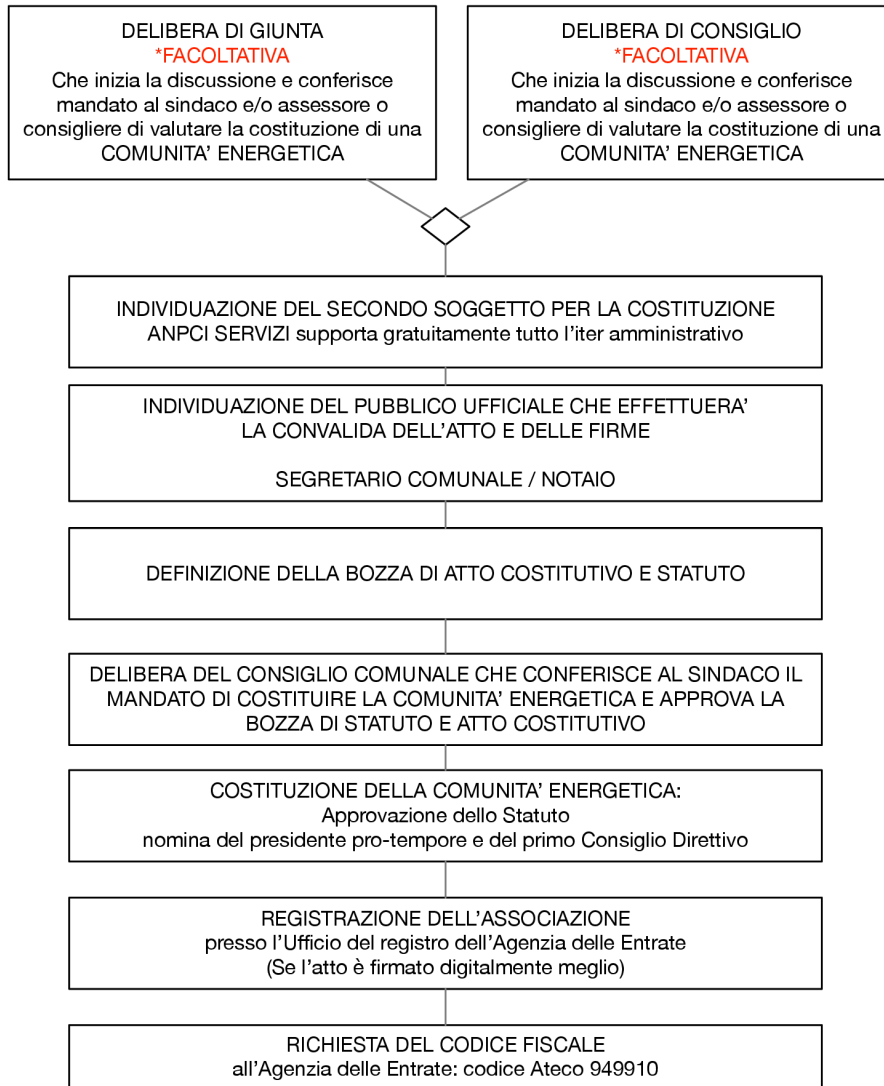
DELIBERA DI GIUNTA
*FACOLTATIVA
Che inizia la discussione e conferisce mandato al sindaco e/o assessore o consigliere di valutare la costituzione di una COMUNITA' ENERGETICA

DELIBERA DI CONSIGLIO
*FACOLTATIVA
Che inizia la discussione e conferisce mandato al sindaco e/o assessore o consigliere di valutare la costituzione di una COMUNITA' ENERGETICA

INDIVIDUAZIONE DEL SECONDO SOGGETTO PER LA COSTITUZIONE
ANPCI SERVIZI supporta gratuitamente tutto l'iter amministrativo

INDIVIDUAZIONE DEL PUBBLICO UFFICIALE CHE EFFETTUERA' LA CONVALIDA DELL'ATTO E DELLE FIRME

SEGRETARIO COMUNALE / NOTAIO

DEFINIZIONE DELLA BOZZA DI ATTO COSTITUTIVO E STATUTO

DELIBERA DEL CONSIGLIO COMUNALE CHE CONFERISCE AL SINDACO IL MANDATO DI COSTITUIRE LA COMUNITA' ENERGETICA E APPROVA LA BOZZA DI STATUTO E ATTO COSTITUTIVO

COSTITUZIONE DELLA COMUNITA' ENERGETICA:
Approvazione dello Statuto
nomina del presidente pro-tempore e del primo Consiglio Direttivo

REGISTRAZIONE DELL'ASSOCIAZIONE
presso l'Ufficio del registro dell'Agenzia delle Entrate
(Se l'atto è firmato digitalmente meglio)

RICHIESTA DEL CODICE FISCALE
all'Agenzia delle Entrate: codice Ateco 949910